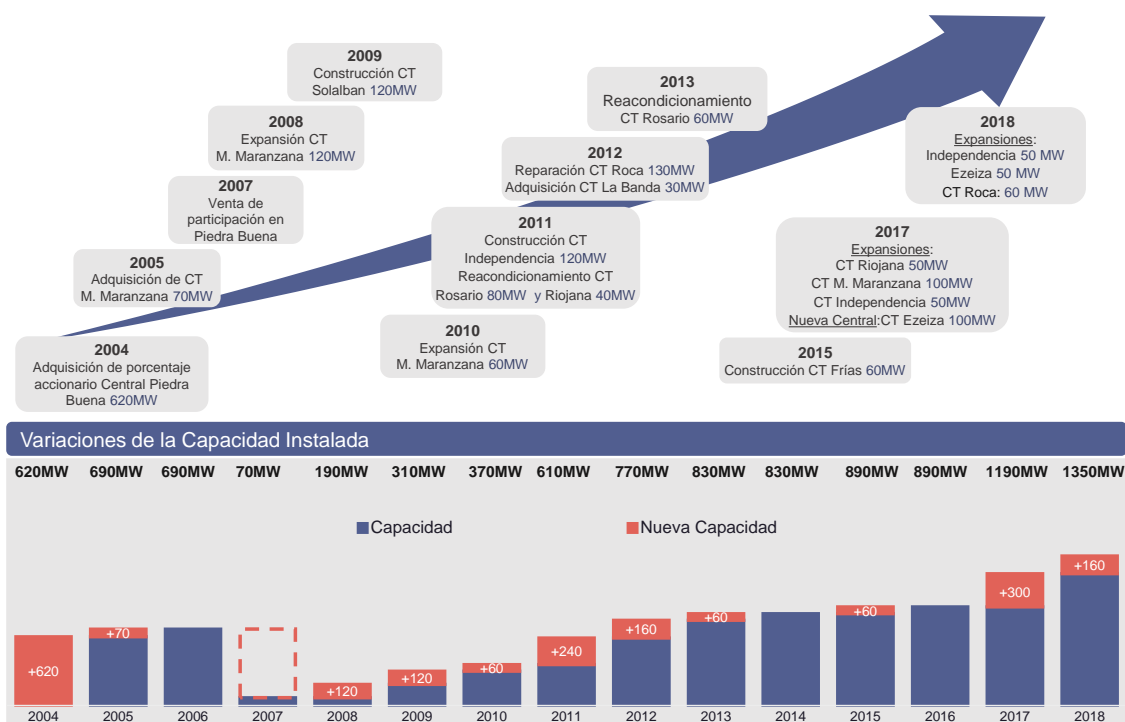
2009
Construcción CT Solalban 120MW

2008
Expansión CT M. Maranzana 120MW

2007
Venta de participación en Piedra Buena

2005
Adquisición de CT M. Maranzana 70MW

2004
Adquisición de porcentaje accionario Central Piedra Buena 620MW

2013
Reacondicionamiento CT Rosario 60MW

2012
Reparación CT Roca 130MW
Adquisición CT La Banda 30MW

2011
Construcción CT Independencia 120MW
Reacondicionamiento CT Rosario 80MW y Riojana 40MW

2010
Expansión CT M. Maranzana 60MW

2018
Expansiones:
Independencia 50 MW
Ezeiza 50 MW
CT Roca: 60 MW

2017
Expansiones:
CT Riojana 50MW
CT M. Maranzana 100MW
CT Independencia 50MW
Nueva Central:CT Ezeiza 100MW

2015
Construcción CT Frías 60MW

Variaciones de la Capacidad Instalada

| 620MW | 690MW | 690MW | 70MW | 190MW | 310MW | 370MW | 610MW | 770MW | 830MW | 830MW | 890MW | 890MW | 1190MW | 1350MW |
|---|---|---|---|---|---|---|---|---|---|---|---|---|---|---|

Capacidad
Nueva Capacidad

+620
+70
+120
+120
+60
+240
+160
+60
+60
+300
+160

2004 2005 2006 2007 2008 2009 2010 2011 2012 2013 2014 2015 2016 2017 2018